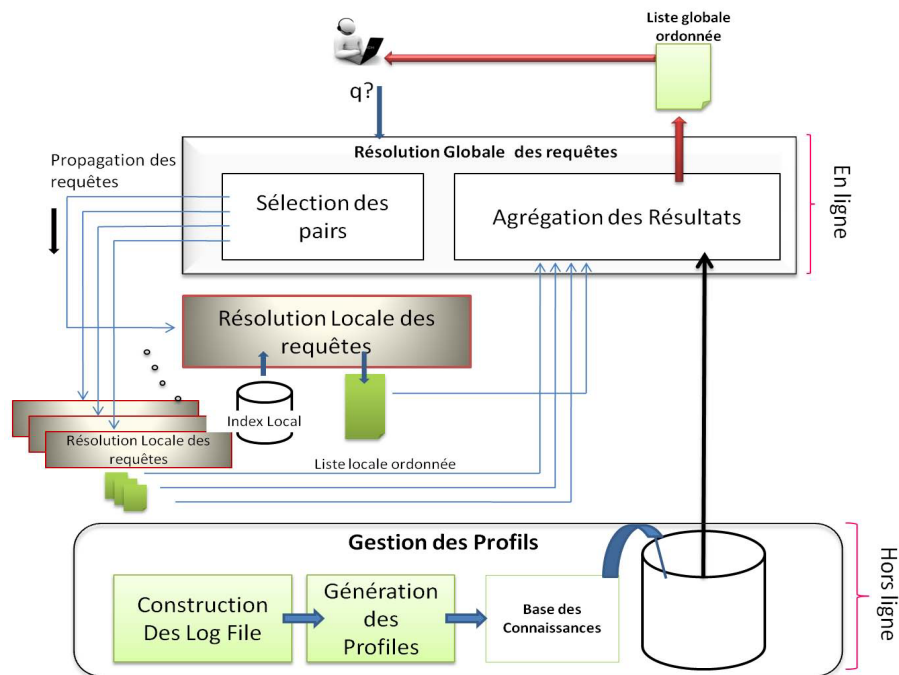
Liste globale ordonnée

q?

Résolution Globale des requêtes

Propagation des requêtes

Sélection des pairs

Agrégation des Résultats

En ligne

Résolution Locale des requêtes

Index Local

Résolution Locale des requêtes

Liste locale ordonnée

Gestion des Profils

Construction Des Log File

Génération des Profiles

Base des Connaissances

Hors ligne